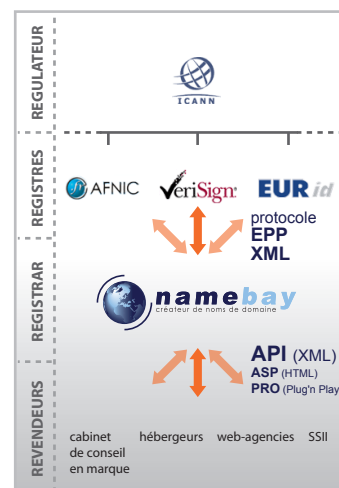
REGULATEUR

ICANN

REGISTRES

AFNIC

VeriSign

EURid

protocole
EPP
XML

REGISTRAR

namebay
créateur de noms de domaine

REVENDEURS

API (XML)
ASP (HTML)
PRO (Plug'n Play

cabinet de conseil en marque

hébergeurs

web-agencies

SSII